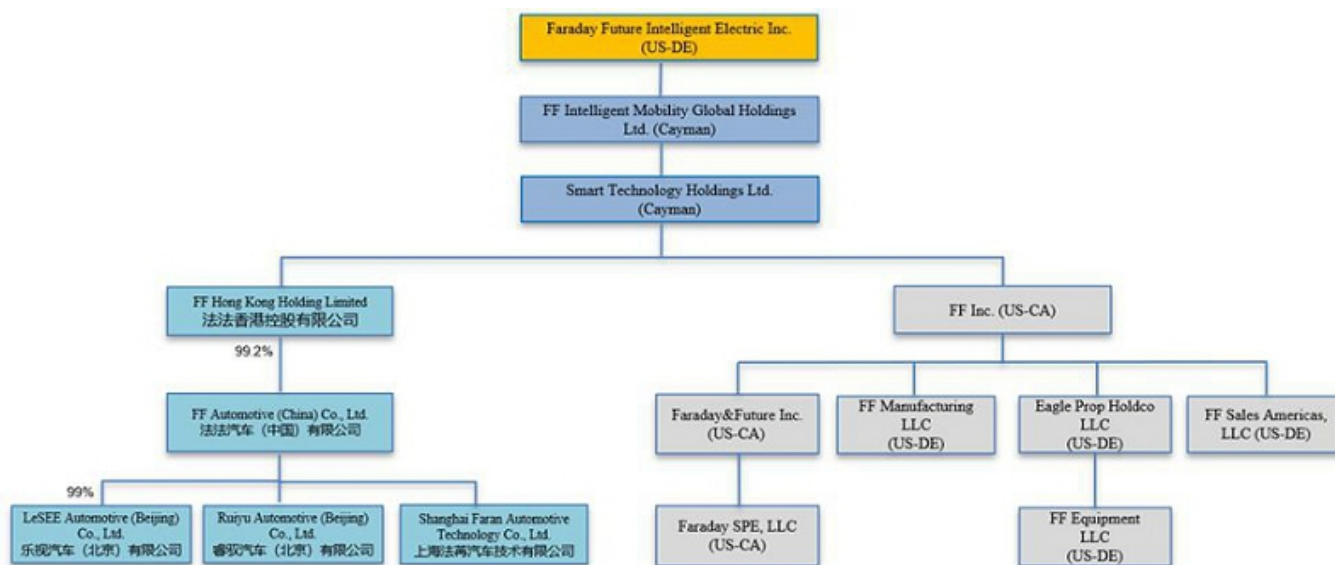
Faraday Future Intelligent Electric Inc. (US-DE)

FF Intelligent Mobility Global Holdings Ltd. (Cayman)

Smart Technology Holdings Ltd. (Cayman)

FF Hong Kong Holding Limited
法法香港控股有限公司

99.2%

FF Automotive (China) Co., Ltd.
法法汽车（中国）有限公司

99%

LeSEE Automotive (Beijing) Co., Ltd.
乐视汽车（北京）有限公司

Ruiyu Automotive (Beijing) Co., Ltd.
睿驭汽车（北京）有限公司

Shanghai Faran Automotive Technology Co., Ltd.
上海法苒汽车技术有限公司

FF Inc. (US-CA)

Faraday&Future Inc. (US-CA)

Faraday SPE, LLC (US-CA)

FF Manufacturing LLC (US-DE)

Eagle Prop Holdco LLC (US-DE)

FF Equipment LLC (US-DE)

FF Sales Americas, LLC (US-DE)